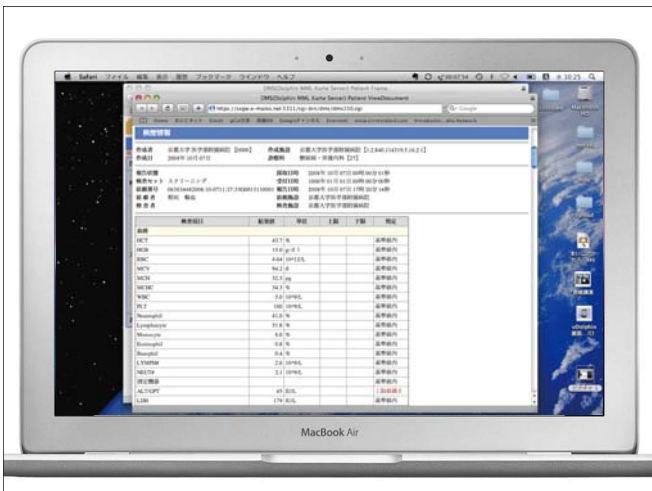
Safari ファイル 編集 表示 履歴 ブックマーク ウインドウ ヘルプ

DMS/Dolphin MML Kuma Server) Patient Frame

DMS/Dolphin MML Kuma Server) Patient ViewDocument

Google

検査情報

| 検査項目 | 結果値 | 単位 | 上限 | 下限 | 判定 |
|---|---|---|---|---|---|
| 血液 | | | | | |
| HCT | 43.7 | % | | | 基準値内 |
| HGb | 15.0 | g/dl | | | 基準値内 |
| RBC | 4.64 | 10^12/L | | | 基準値内 |
| MCV | 94.2 | fl | | | 基準値内 |
| MCH | 32.3 | pg | | | 基準値内 |
| MCHC | 34.3 | % | | | 基準値内 |
| WBC | 5.0 | 10^9/L | | | 基準値内 |
| PLT | 160 | 10^9/L | | | 基準値内 |
| Neutrophil | 41.0 | % | | | 基準値内 |
| Lymphocyte | 51.6 | % | | | 基準値内 |
| Monocyte | 6.0 | % | | | 基準値内 |
| Eosinophil | 0.8 | % | | | 基準値内 |
| Basophil | 0.4 | % | | | 基準値内 |
| LYMPH# | 2.6 | 10^9/L | | | 基準値内 |
| NEUT# | 2.1 | 10^9/L | | | 基準値内 |
| 肝機能 | | | | | |
| ALT/GPT | 45 | IU/L | | | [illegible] |
| LDH | 179 | IU/L | | | |

uDolphin

MacBook Air